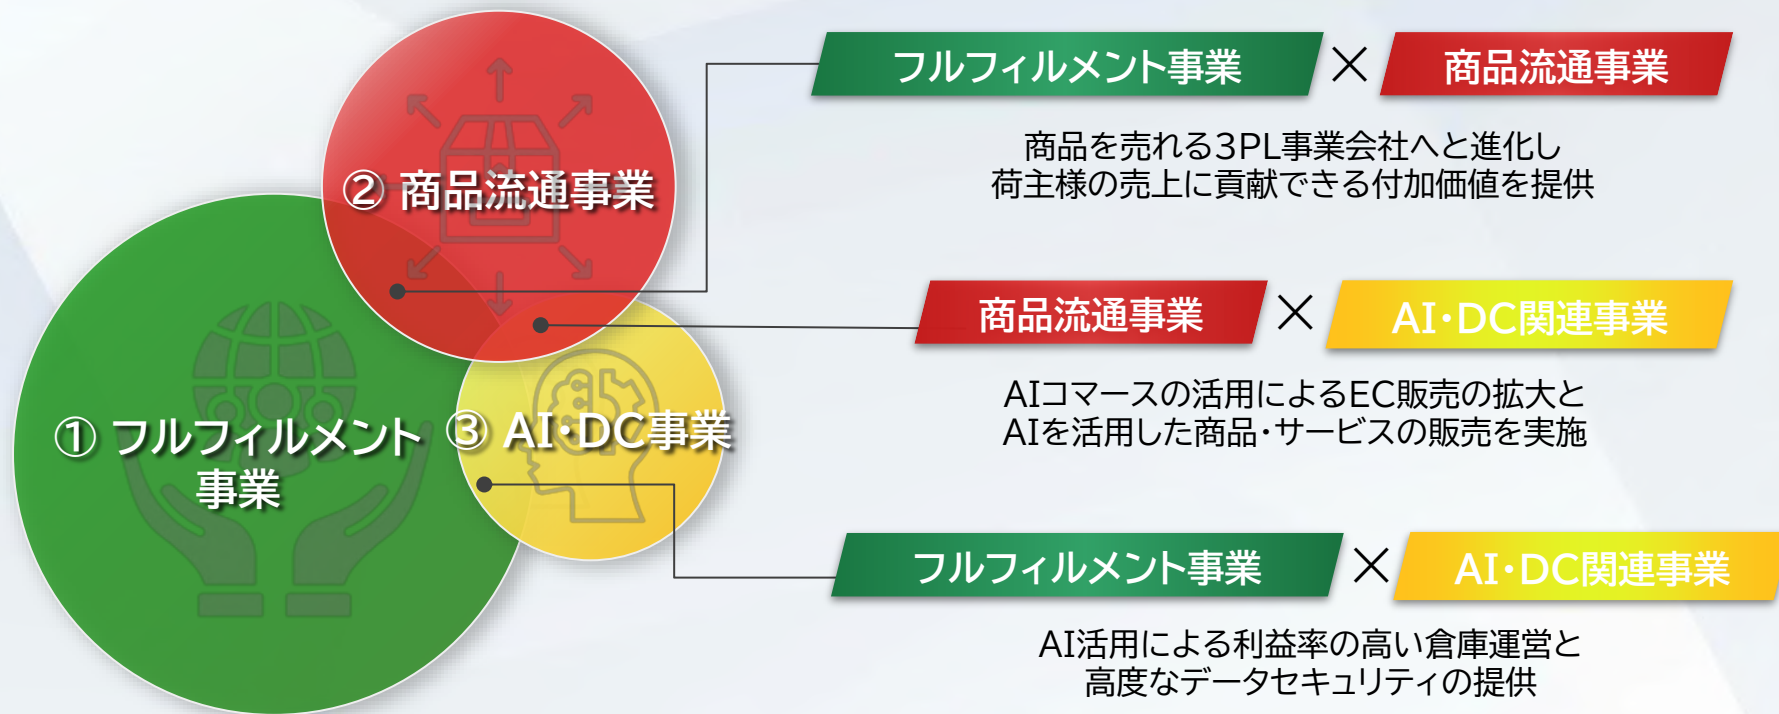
② 商品流通事業

① フルフィルメント事業

③ AI･DC事業

フルフィルメント事業 × 商品流通事業

商品を売れる3PL事業会社へと進化し
荷主様の売上に貢献できる付加価値を提供

商品流通事業 × AI･DC関連事業

AIコマースの活用によるEC販売の拡大と
AIを活用した商品･サービスの販売を実施

フルフィルメント事業 × AI･DC関連事業

AI活用による利益率の高い倉庫運営と
高度なデータセキュリティの提供